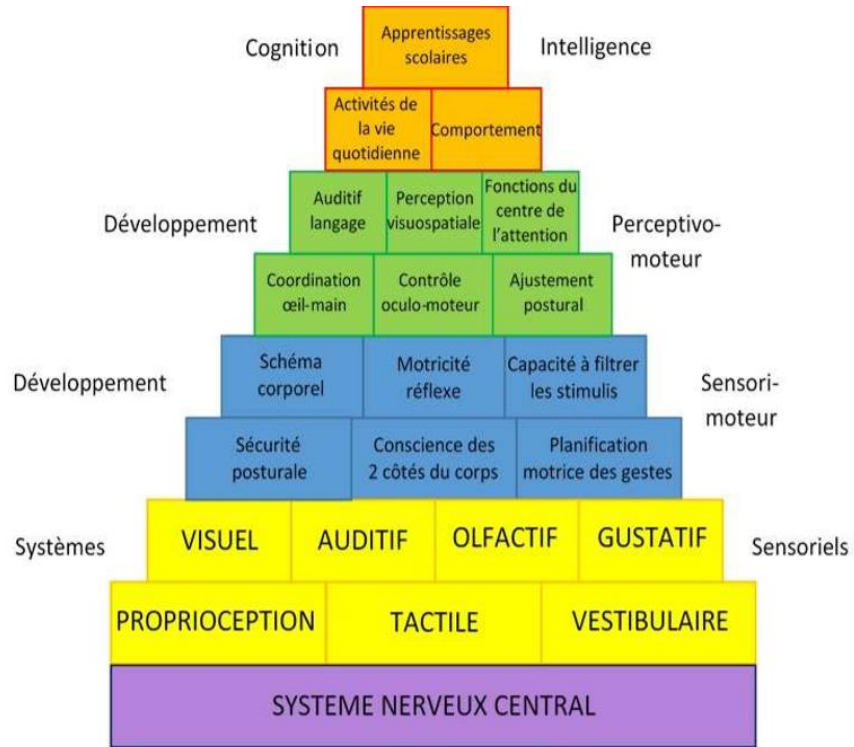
Cognition

Apprentissages scolaires

Intelligence

Activités de la vie quotidienne

Comportement

Développement

Auditif langage

Perception visuospatiale

Fonctions du centre de l'attention

Perceptivo-moteur

Coordination œil-main

Contrôle oculo-moteur

Ajustement postural

Développement

Schéma corporel

Motricité réflexe

Capacité à filtrer les stimulis

Sensori-moteur

Sécurité posturale

Conscience des 2 côtés du corps

Planification motrice des gestes

Systèmes

VISUEL

AUDITIF

OLFACTIF

GUSTATIF

Sensoriels

PROPRIOCEPTION

TACTILE

VESTIBULAIRE

SYSTEME NERVEUX CENTRAL